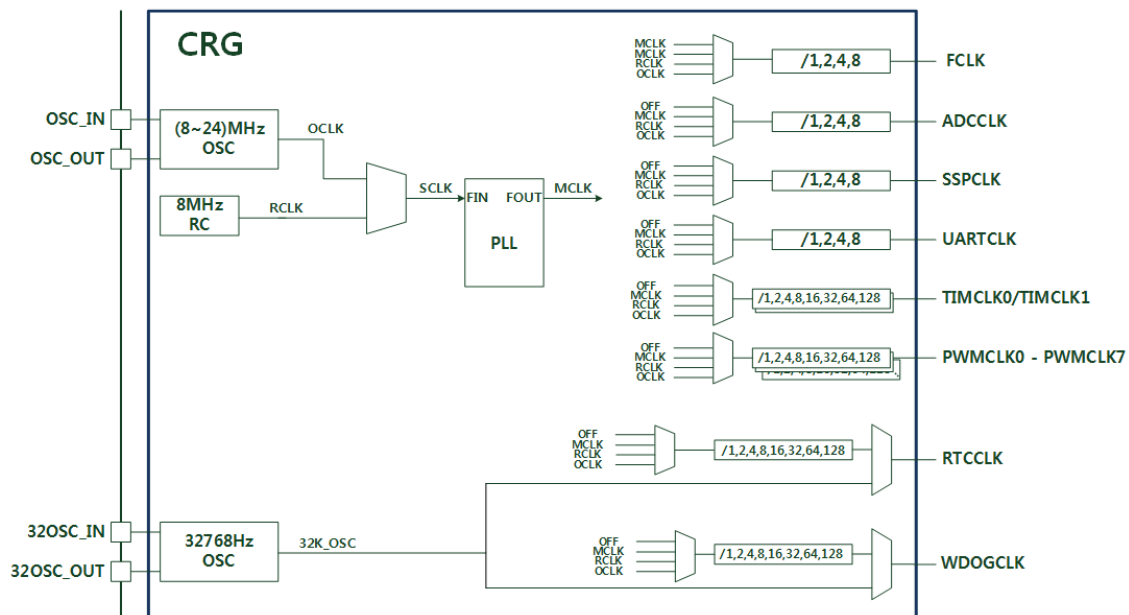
CRG

OSC_IN

OSC_OUT

(8~24)MHz OSC

OCLK

8MHz RC

RCLK

SCLK

FIN

FOUT

MCLK

PLL

MCLK
MCLK
RCLK
OCLK

/1,2,4,8

FCLK

OFF
MCLK
RCLK
OCLK

/1,2,4,8

ADCCLK

OFF
MCLK
RCLK
OCLK

/1,2,4,8

SSPCLK

OFF
MCLK
RCLK
OCLK

/1,2,4,8

UARTCLK

OFF
MCLK
RCLK
OCLK

/1,2,4,8,16,32,64,128

TIMCLK0/TIMCLK1

OFF
MCLK
RCLK
OCLK

/1,2,4,8,16,32,64,128

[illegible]

PWMCLK0 - PWMCLK7

OFF
MCLK
RCLK
OCLK

/1,2,4,8,16,32,64,128

RTCCLK

32OSC_IN

32OSC_OUT

32768Hz OSC

32K_OSC

OFF
MCLK
RCLK
OCLK

/1,2,4,8,16,32,64,128

WDOGCLK